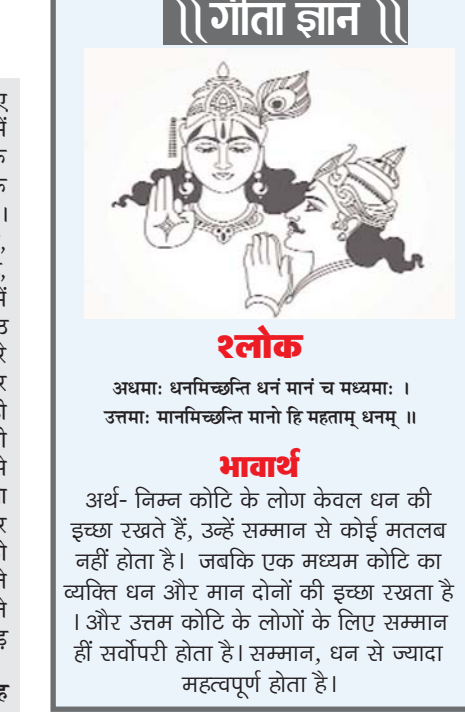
\\गीता ज्ञान\\

श्लोक

अधमाः धनमिच्छन्ति धनं मानं च मध्यमाः ।
उत्तमाः मानमिच्छन्ति मानो हि महताम् धनम् ॥

भावार्थ

अर्थ- निम्न कोटि के लोग केवल धन की इच्छा रखते हैं, उन्हें सम्मान से कोई मतलब नहीं होता है। जबकि एक मध्यम कोटि का व्यक्ति धन और मान दोनों की इच्छा रखता है ।और उत्तम कोटि के लोगों के लिए सम्मान हीं सर्वोपरी होता है। सम्मान, धन से ज्यादा महत्वपूर्ण होता है।